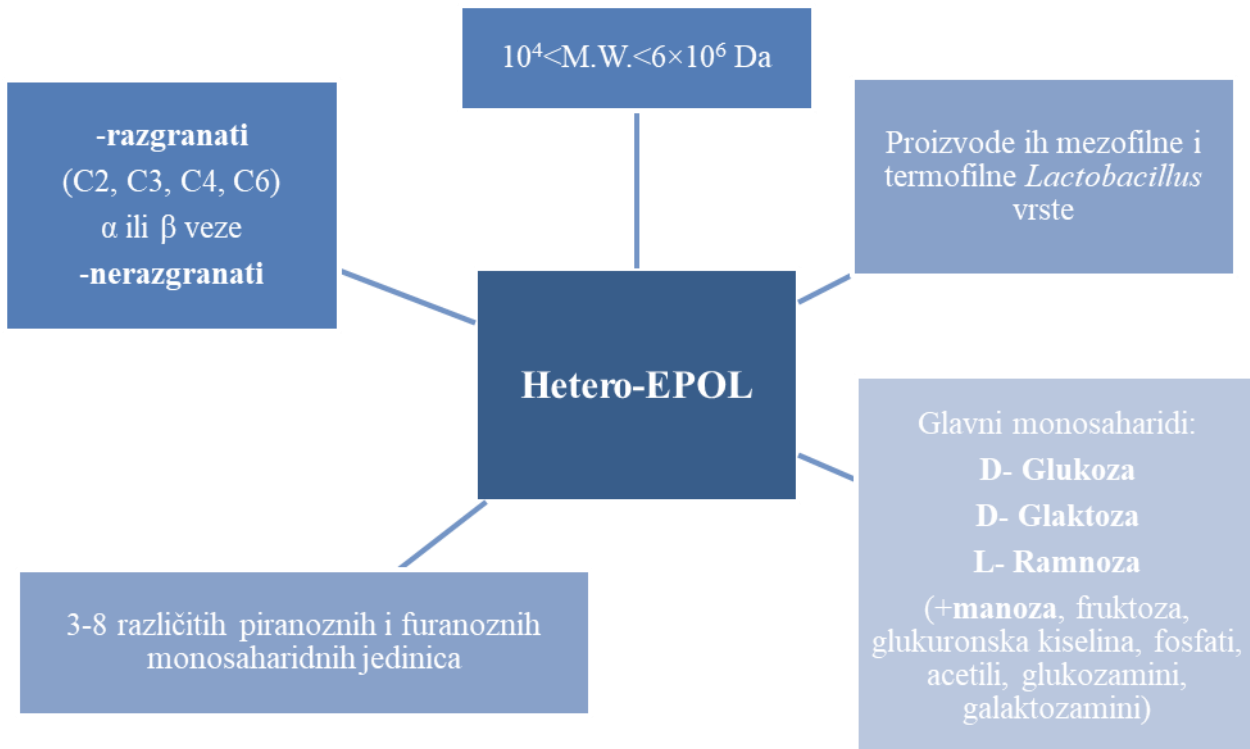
$10^4$<M.W.<$6\times10^6$ Da

-razgranati
(C2, C3, C4, C6)
α ili β veze
-nerazgranati

Proizvode ih mezofilne i termofilne Lactobacillus vrste

Hetero-EPOL

Glavni monosaharidi:
D- Glukoza
D- Glaktoza
L- Ramnoza
(+manoza, fruktoza, glukuronska kiselina, fosfati, acetili, glukozamini, galaktozamini)

3-8 različitih piranoznih i furanoznih monosaharidnih jedinica